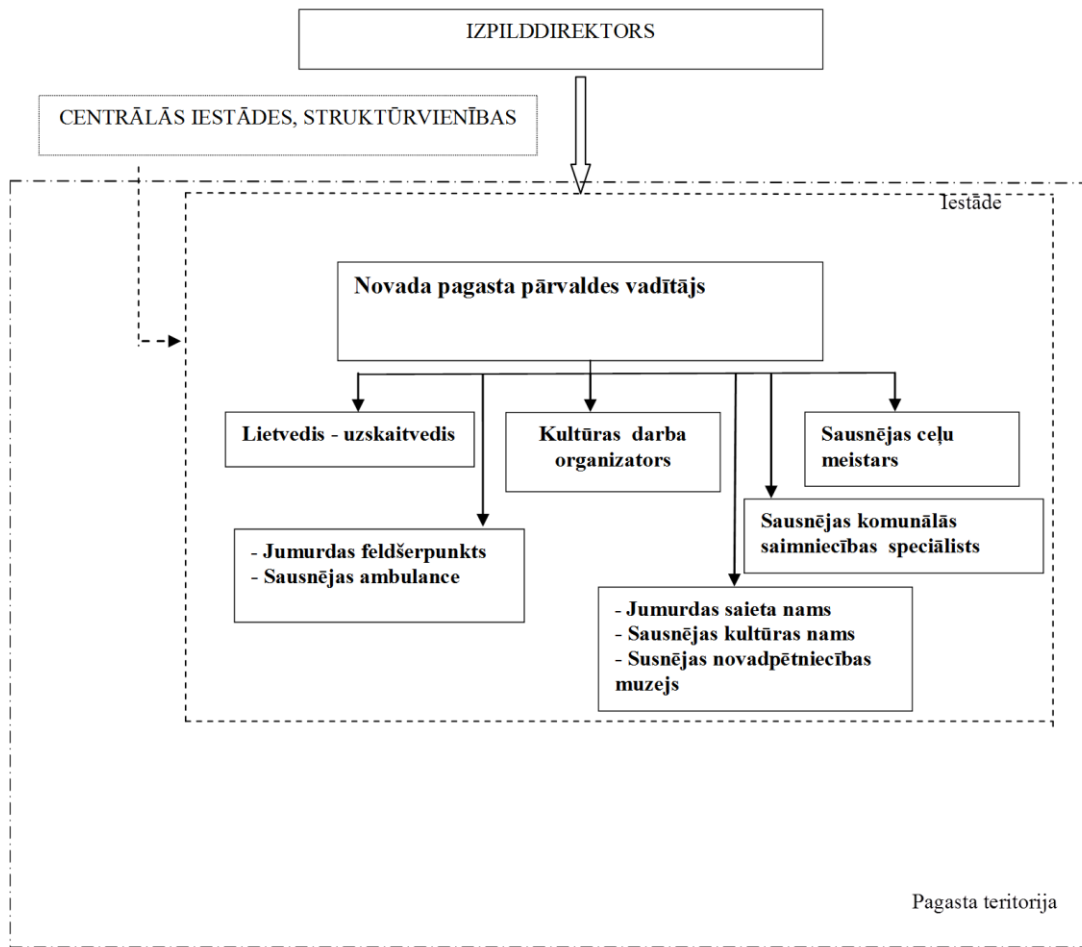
IZPILDDIREKTORS

CENTRĀLĀS IESTĀDES, STRUKTŪRVIENĪBAS

Iestāde

Novada pagasta pārvaldes vadītājs

Lietvedis - uzskaitvedis

Kultūras darba organizators

Sausnējas ceļu meistars

Sausnējas komunālās saimniecības speciālists

- Jumurdas feldšerpunkts
- Sausnējas ambulance

- Jumurdas saieta nams
- Sausnējas kultūras nams
- Susnējas novadpētniecības muzejs

Pagasta teritorija